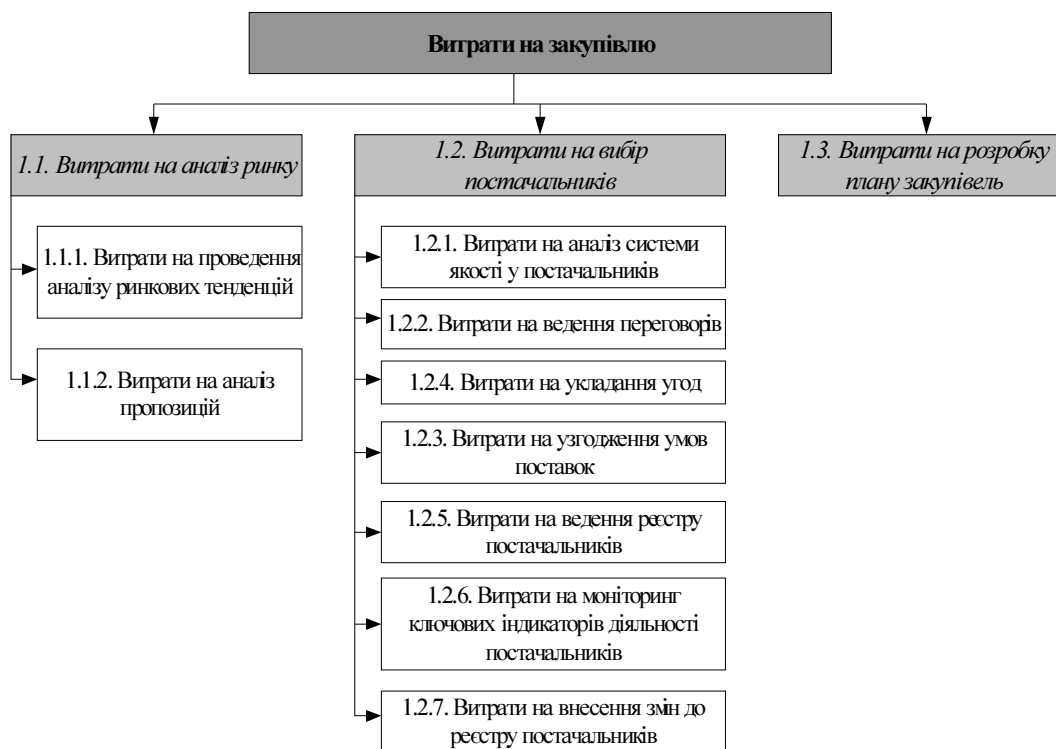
Витрати на закупівлю

1.1. Витрати на аналіз ринку

1.1.1. Витрати на проведення аналізу ринкових тенденцій

1.1.2. Витрати на аналіз пропозицій

1.2. Витрати на вибір постачальників

1.2.1. Витрати на аналіз системи якості у постачальників

1.2.2. Витрати на ведення переговорів

1.2.4. Витрати на укладання угод

1.2.3. Витрати на узгодження умов поставок

1.2.5. Витрати на ведення реєстру постачальників

1.2.6. Витрати на моніторинг ключових індикаторів діяльності постачальників

1.2.7. Витрати на внесення змін до реєстру постачальників

1.3. Витрати на розробку плану закупівель